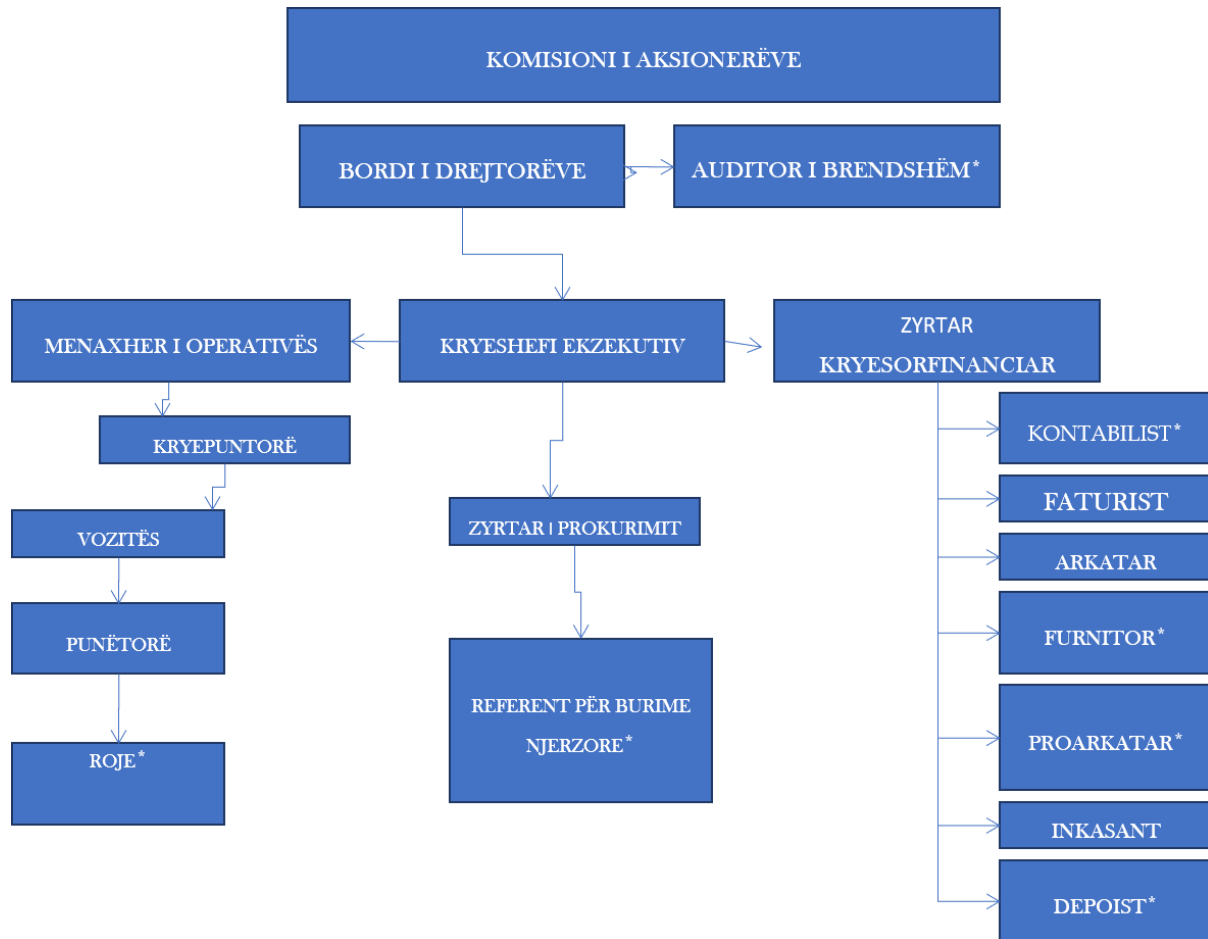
KOMISIONI I AKSIONERËVE

BORDI I DREJTORËVE

AUDITOR I BRENDSHËM*

MENAXHER I OPERATIVËS

KRYESHEFI EKZEKUTIV

ZYRTAR KRYESORFINANCIAR

KRYEPUNTORË

VOZITËS

PUNËTORË

ROJE*

ZYRTAR I PROKURIMIT

REFERENT PËR BURIME NJERZORE*

KONTABILIST*

FATURIST

ARKATAR

FURNITOR*

PROARKATAR*

INKASANT

DEPOIST*